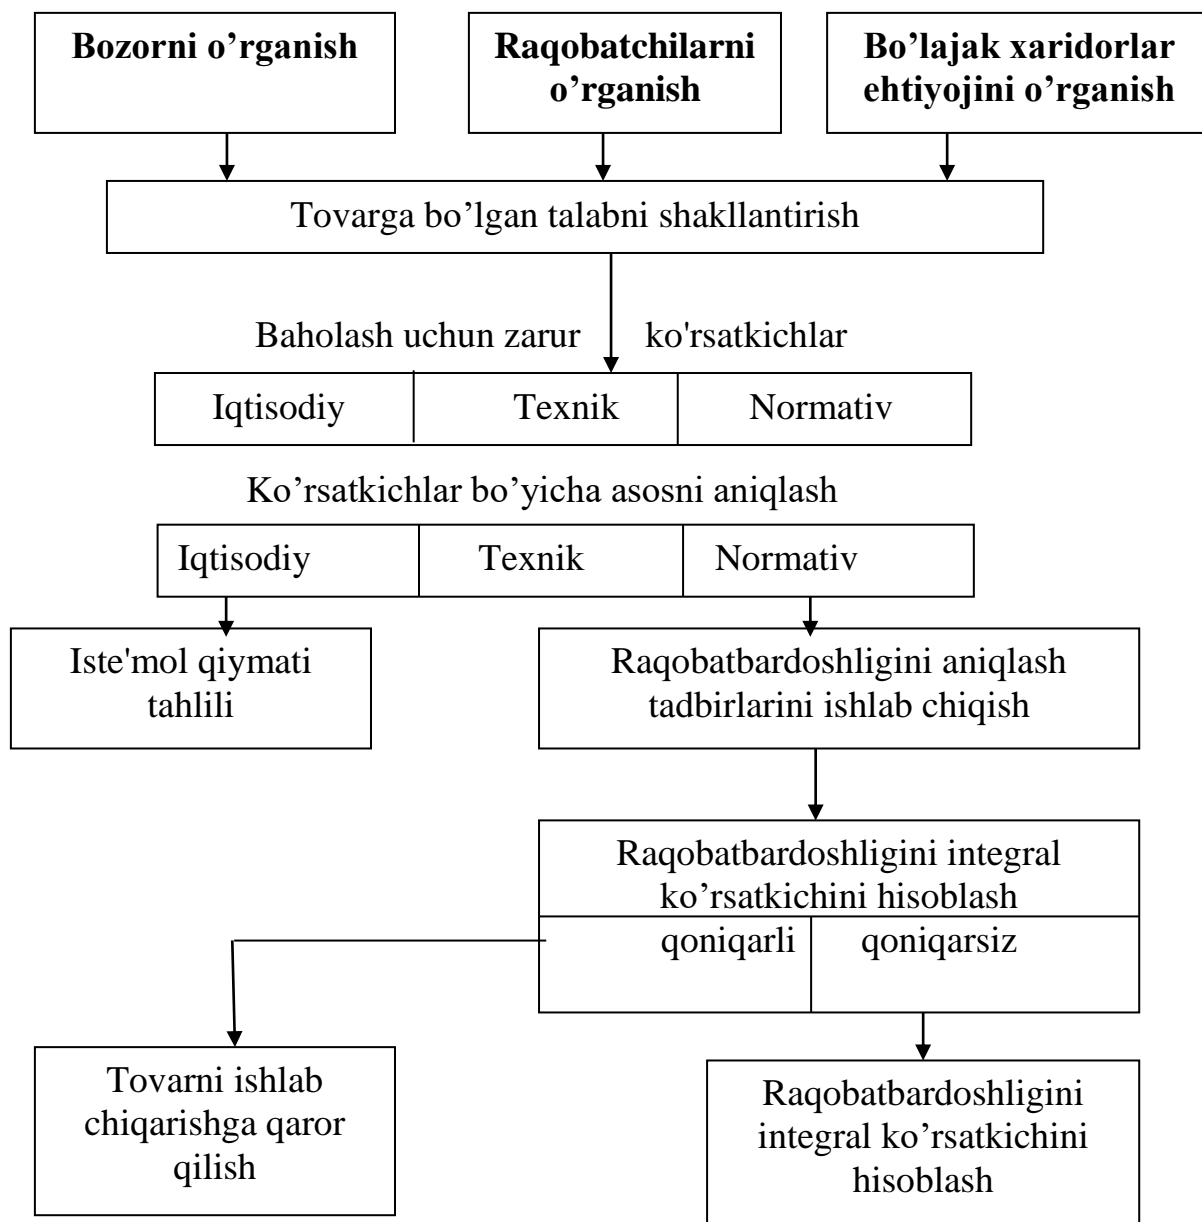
Bozorni o’rganish

Raqobatchilarni o’rganish

Bo’lajak xaridorlar ehtiyojini o’rganish

Tovarga bo’lgan talabni shakllantirish

Baholash uchun zarur ko'rsatkichlar

| Iqtisodiy | Texnik | Normativ |
|---|---|---|

Ko’rsatkichlar bo’yicha asosni aniqlash

| Iqtisodiy | Texnik | Normativ |
|---|---|---|

Iste'mol qiymati tahlili

Raqobatbardoshligini aniqlash tadbirlarini ishlab chiqish

Raqobatbardoshligini integral ko’rsatkichini hisoblash

qoniqarli

qoniqarsiz

Tovarni ishlab chiqarishga qaror qilish

Raqobatbardoshligini integral ko’rsatkichini hisoblash